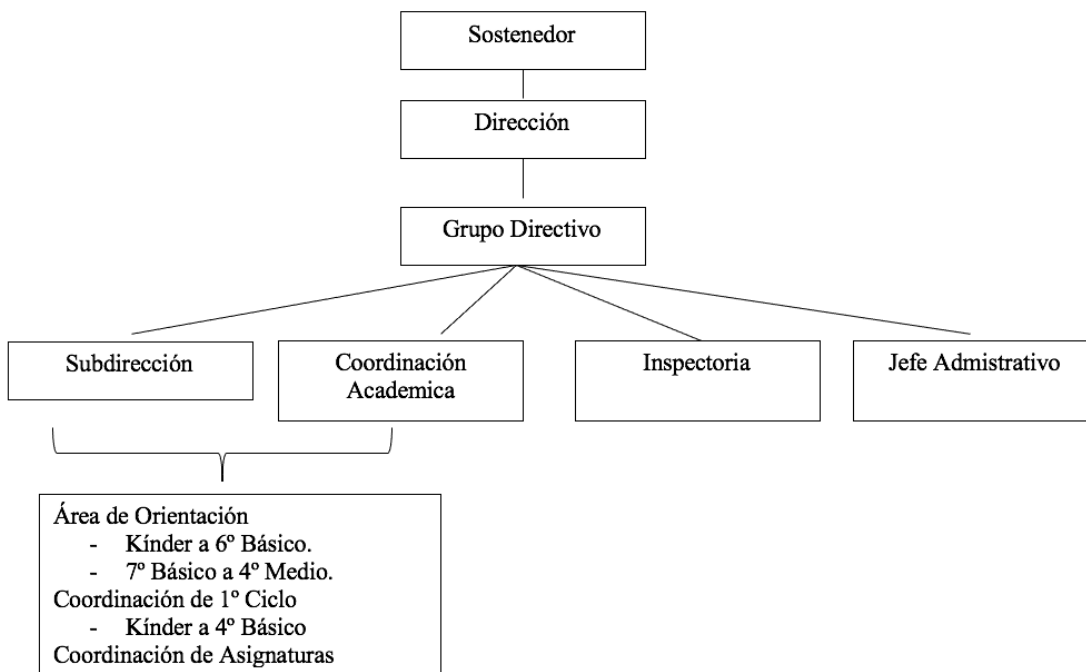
Sostenedor

Dirección

Grupo Directivo

Subdirección

Coordinación Academica

Inspectoria

Jefe Admistrativo

Área de Orientación
- Kínder a 6º Básico.
- 7º Básico a 4º Medio.
Coordinación de 1º Ciclo
- Kínder a 4º Básico
Coordinación de Asignaturas